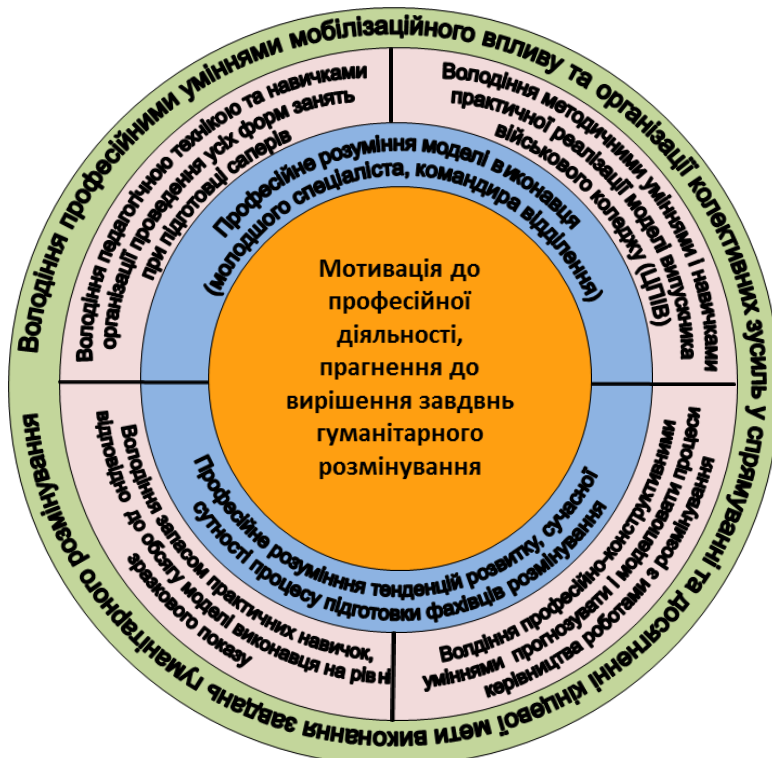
Мотивація до професійної діяльності, прагнення до вирішення завдвнь гуманітарного розмінування

Професійне розуміння моделі виконавця (молодшого спеціаліста, командира відділення)

Професійне розуміння тенденцій розвитку, сучасної сутності процесу підготовки фахівців розмінування

Володіння педагогічною технікою та навичками організації проведення усіх форм занять при підготовці саперів

Володіння методичними уміннями і навичками практичної реалізації моделі випускника військового коледжу (ЦПІВ)

Володіння запасом практичних навичок, відповідно до обсягу моделі виконавця на рівні зразкового показу

Володіння професійно-конструктивними уміннями прогнозувати і моделювати процеси керівництва роботами з розмінування

Володіння професійними уміннями мобілізаційного впливу та організації колективних зусиль у спрямуванні та досягненні кінцевої мети виконання завдань гуманітарного розмінування